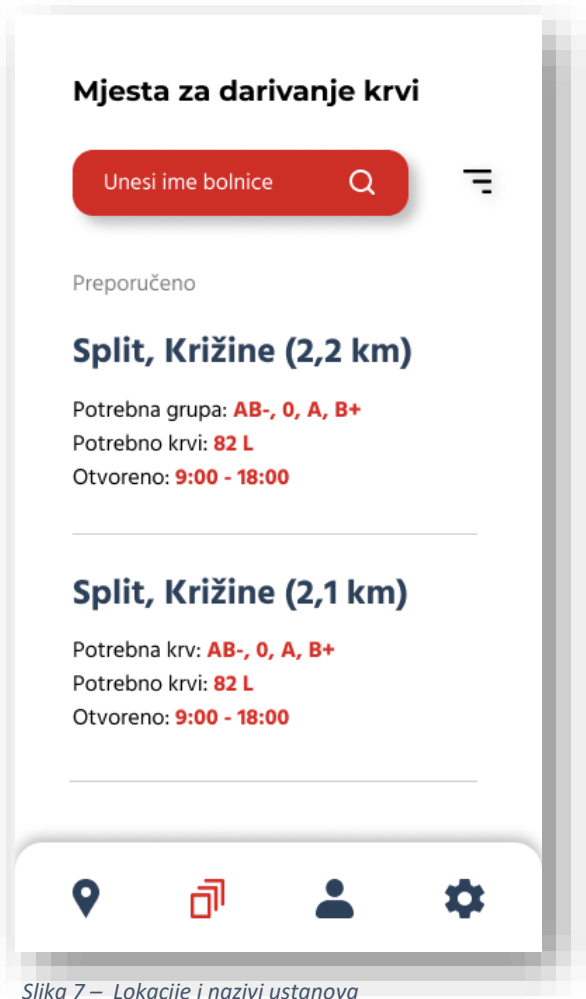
Mjesta za darivanje krvi

Unesi ime bolnice

Preporučeno

Split, Križine (2,2 km)

Potrebna grupa: AB-, 0, A, B+
Potrebno krvi: 82 L
Otvoreno: 9:00 - 18:00

Split, Križine (2,1 km)

Potrebna krv: AB-, 0, A, B+
Potrebno krvi: 82 L
Otvoreno: 9:00 - 18:00

Slika 7 – Lokacije i nazivi ustanova